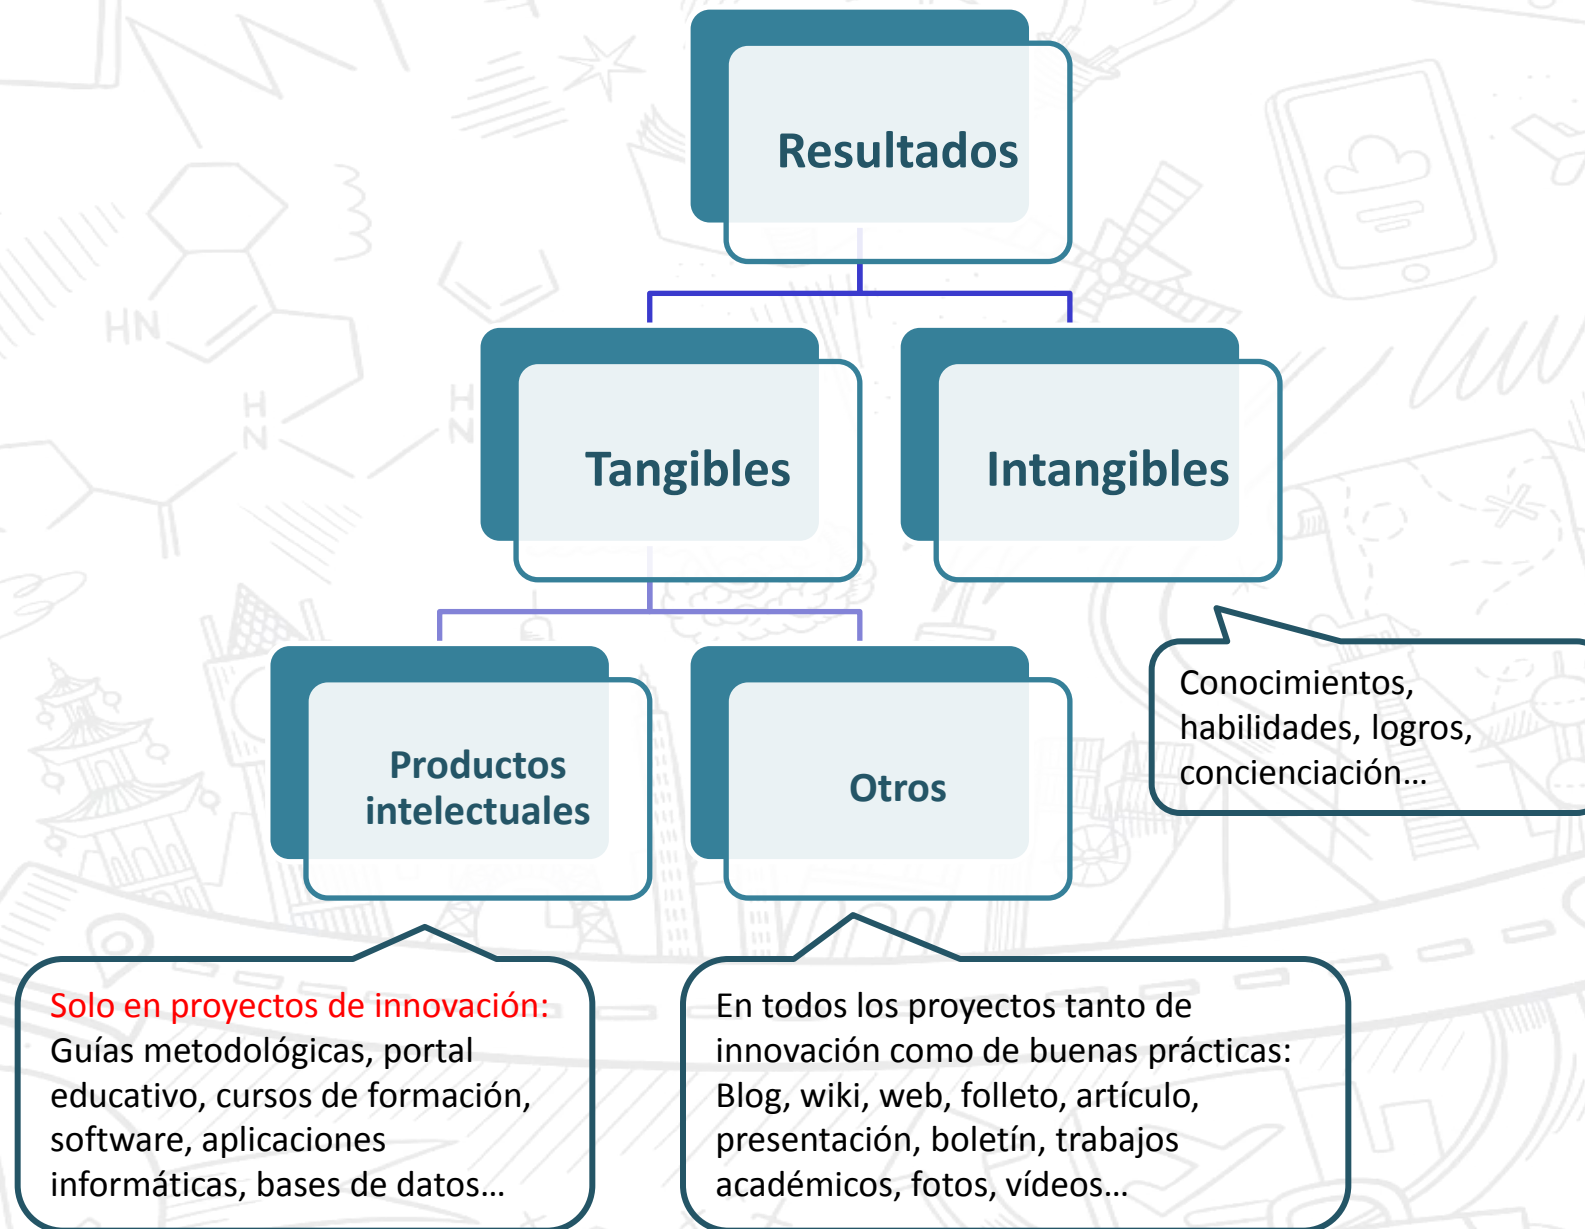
Resultados

Tangibles

Intangibles

Productos intelectuales

Otros

Conocimientos, habilidades, logros, concienciación…

Solo en proyectos de innovación: Guías metodológicas, portal educativo, cursos de formación, software, aplicaciones informáticas, bases de datos…

En todos los proyectos tanto de innovación como de buenas prácticas: Blog, wiki, web, folleto, artículo, presentación, boletín, trabajos académicos, fotos, vídeos…